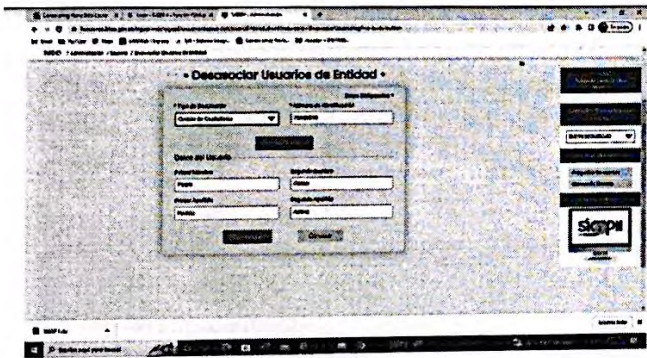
• Desasociar Usuarios de Entidad •

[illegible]

* Tipo de Documento
Cédula de Ciudadanía
* Número de Identificación
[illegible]

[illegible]

Datos del Usuario

Primer Nombre
Pedro
Segundo Nombre
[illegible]
Primer Apellido
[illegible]
Segundo Apellido
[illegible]

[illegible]
Cancelar

sigep